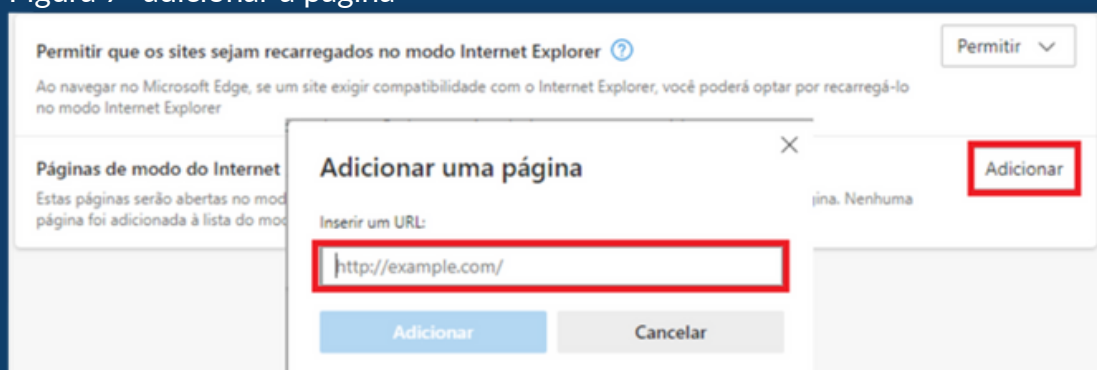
Figura 7 - adicionar a página

Permitir que os sites sejam recarregados no modo Internet Explorer ?

Permitir

Ao navegar no Microsoft Edge, se um site exigir compatibilidade com o Internet Explorer, você poderá optar por recarregá-lo no modo Internet Explorer

Páginas de modo do Internet

Adicionar

Estas páginas serão abertas no mod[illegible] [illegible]gina. Nenhuma página foi adicionada à lista do mod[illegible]

Adicionar uma página

Inserir um URL:

http://example.com/

Adicionar

Cancelar